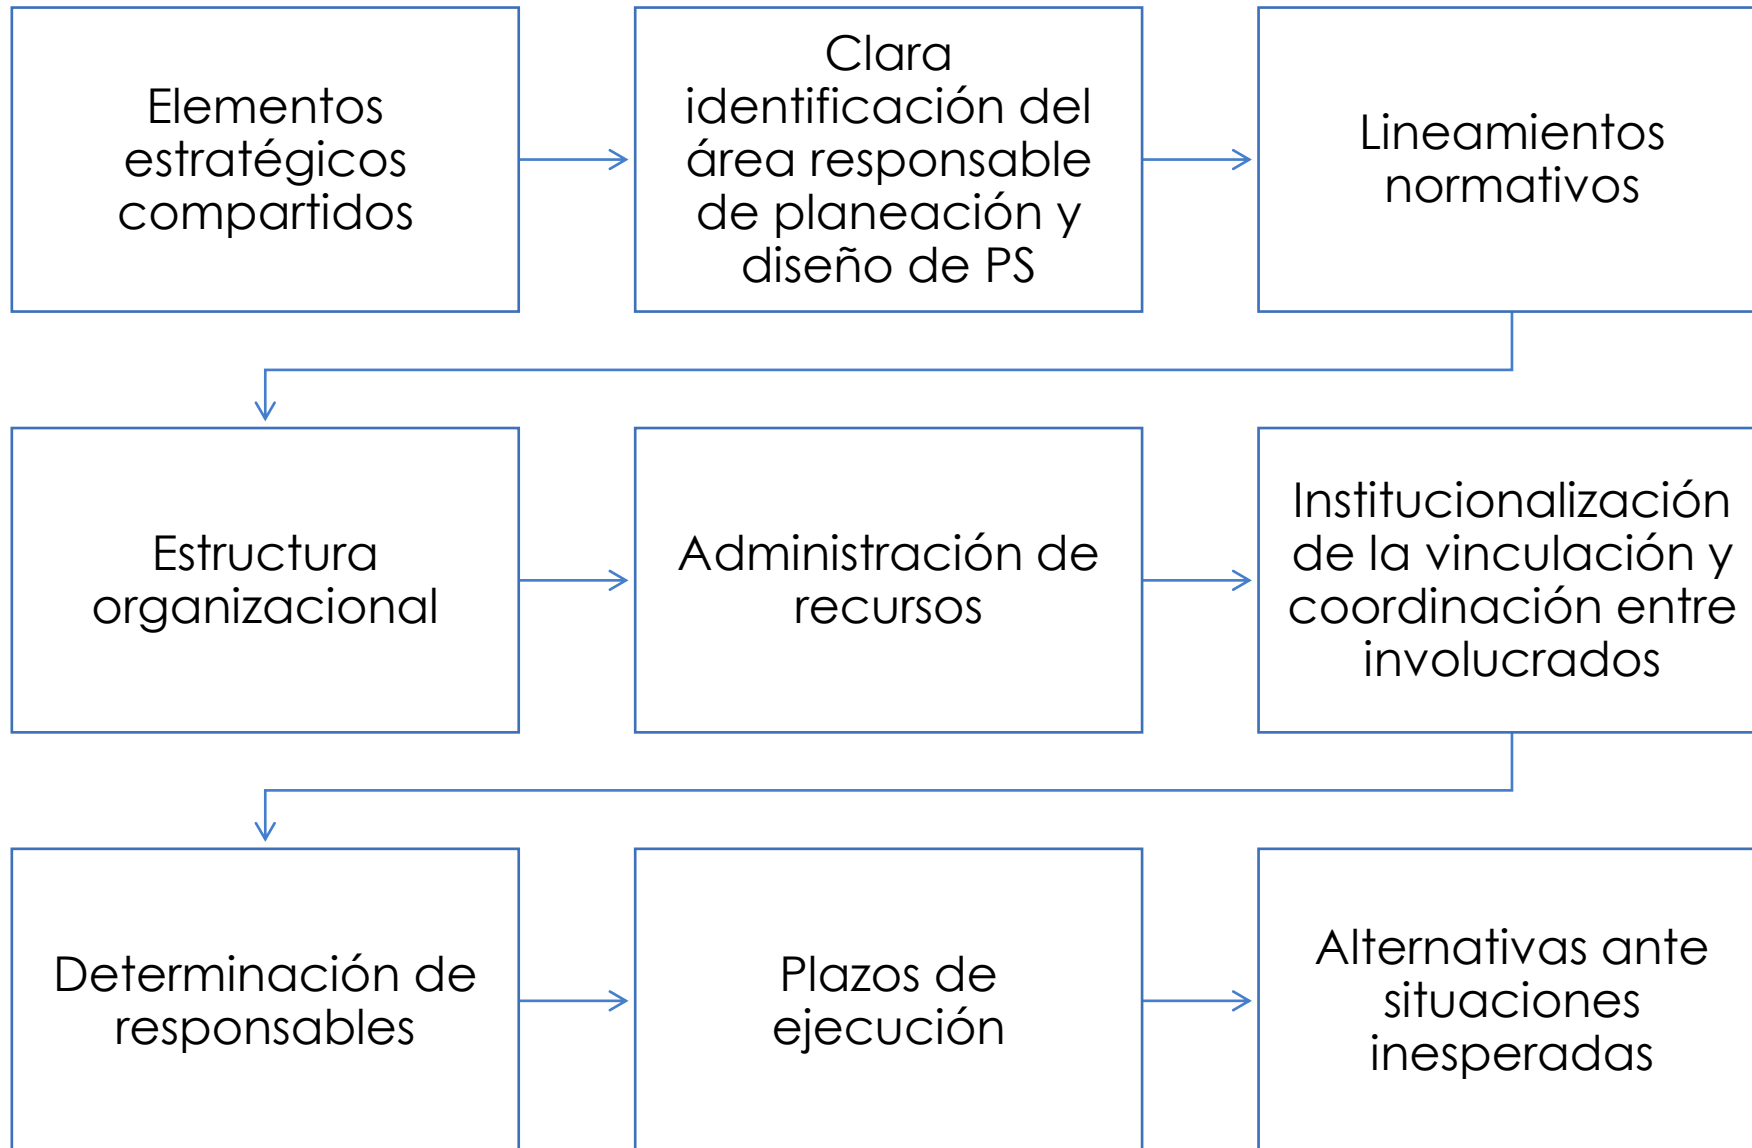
Elementos estratégicos compartidos

Clara identificación del área responsable de planeación y diseño de PS

Lineamientos normativos

Estructura organizacional

Administración de recursos

Institucionalización de la vinculación y coordinación entre involucrados

Determinación de responsables

Plazos de ejecución

Alternativas ante situaciones inesperadas